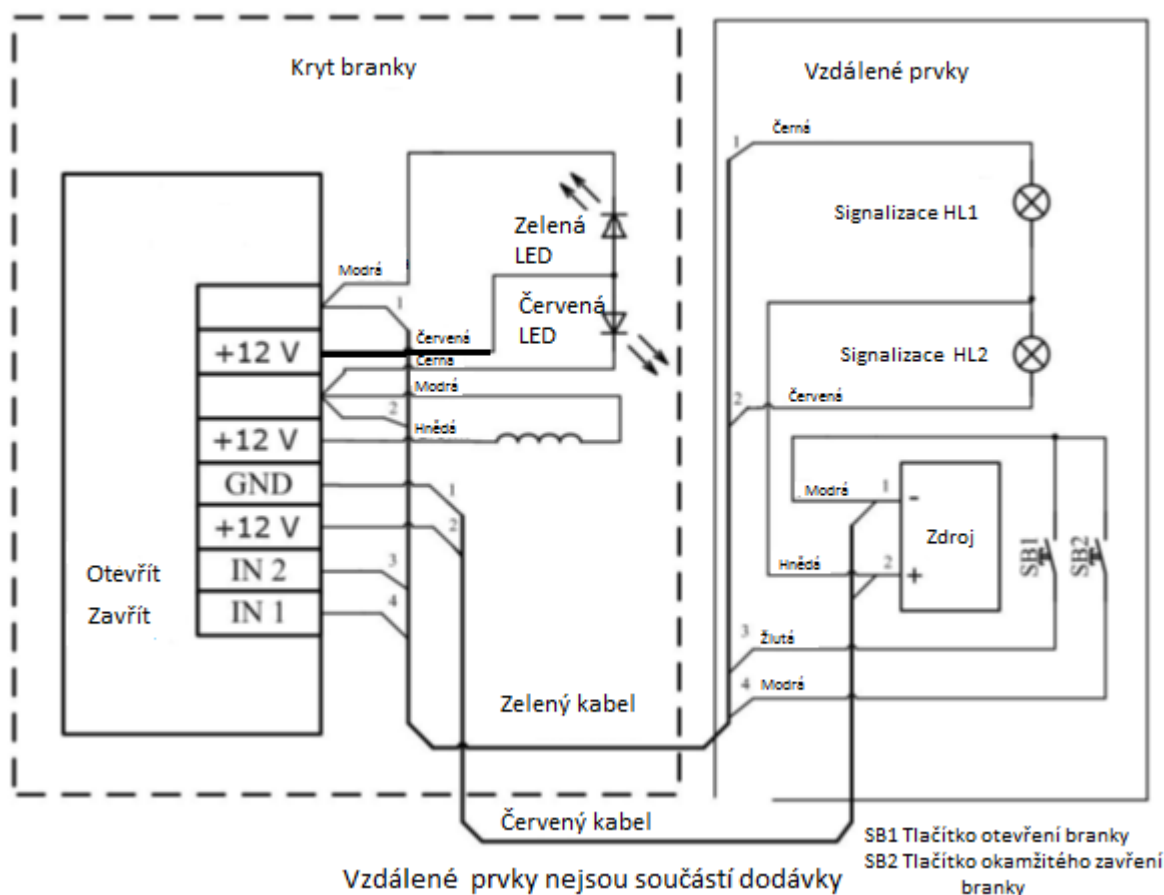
Kryt branky

Vzdálené prvky

Zelená LED

Červená LED

Modrá

1

Červená

+12 V

Černá

Modrá

2

Hnědá

+12 V

GND

1

+12 V

2

IN 2

3

IN 1

4

Otevřít

Zavřít

Zelený kabel

Červený kabel

1

Černá

Signalizace HL1

Signalizace HL2

2

Červená

Modrá

1

-

Zdroj

Hnědá

2

+

SB1

SB2

3 Žlutá

4 Modrá

SB1 Tlačítko otevření branky
SB2 Tlačítko okamžitého zavření branky

Vzdálené prvky nejsou součástí dodávky